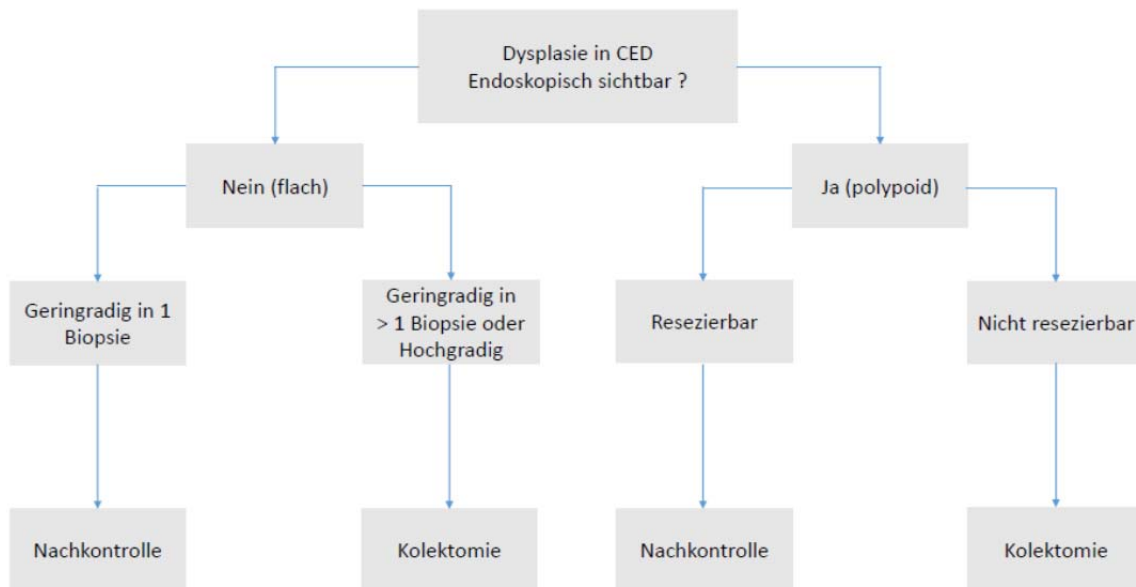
Dysplasie in CED
Endoskopisch sichtbar ?

Nein (flach)

Ja (polypoid)

Geringradig in 1 Biopsie

Geringradig in > 1 Biopsie oder Hochgradig

Resezierbar

Nicht resezierbar

Nachkontrolle

Kolektomie

Nachkontrolle

Kolektomie